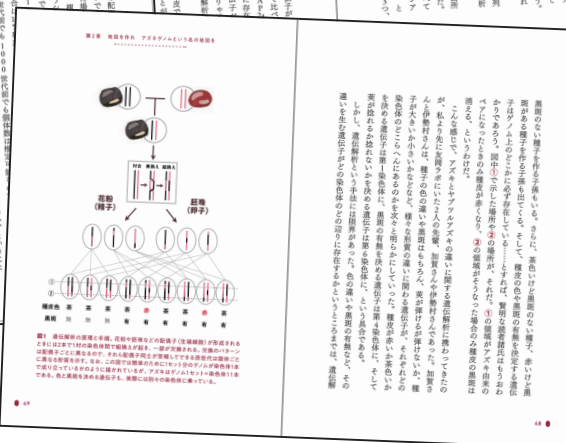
第2章　地図を作れ　アズキゲノムという名の地図を

対合　乗換え　組換え

花粉（精子）

胚珠（卵子）

種皮色　赤　茶　茶　赤　茶　茶　赤　茶　赤

黒斑　無　無　有　有　有　無　有　有　有

図1　遺伝解析の原理と手順。花粉や胚珠などの配偶子（生殖細胞）が形成されるときには2本で1対の染色体間で組換えが起き、一部が交換される。交換のパターンは配偶子ごとに異なるので、それら配偶子同士が受精してできる雑種の後代の遺伝子型には様々な組み合わせが生じる。なお、この図では簡単のため1セット分の染色体（アズキゲノム1セット）を示している。

黒斑のない種子を作る子孫もいる。さらに、茶色いけど黒斑のない種子、赤いけど黒斑のある種子を作る子孫も出てくる。そして、種皮の色や黒斑の有無を決める遺伝子はゲノム上のどこかに必ず存在している……はずだ。これは賢明な読者諸氏にもわかりやすい理屈のはずだ。図中①で示した場所が赤の種皮色の遺伝子、②の領域がアズキ由来のペアになったときのみ種皮が赤くなり、①の領域がアズキ由来の場合のみ種皮の黒斑は消える、というわけだ。

こんな感じで、アズキとヤブツルアズキの違いに関する遺伝解析に携わってきたのが、私より先に友岡ラボにいた2人の先輩、加賀さんと伊勢村さんであった。加賀さんと伊勢村さんは、種子の色の違いや黒斑のもとになる遺伝子がどこにあるのかを明らかにし、莢が弾けるかどうかなど、様々な形質の違いを決める遺伝子が、それぞれ染色体のどこらへんにあるのかを次々と明らかにしていった。たとえば、種皮の黒斑の有無を決める遺伝子は第1染色体に、種皮の赤い色素を作る遺伝子は第1染色体に、黒斑の有無を決める遺伝子は第4染色体に、莢が捻れるか否かを決める遺伝子は第3染色体に、という具合である。

遺伝子解析という手法には限界がある。色の違いや莢の捻れなど、その違いを生む遺伝子がどの染色体のどの辺りに存在するかまではわかるが、遺伝

49

48